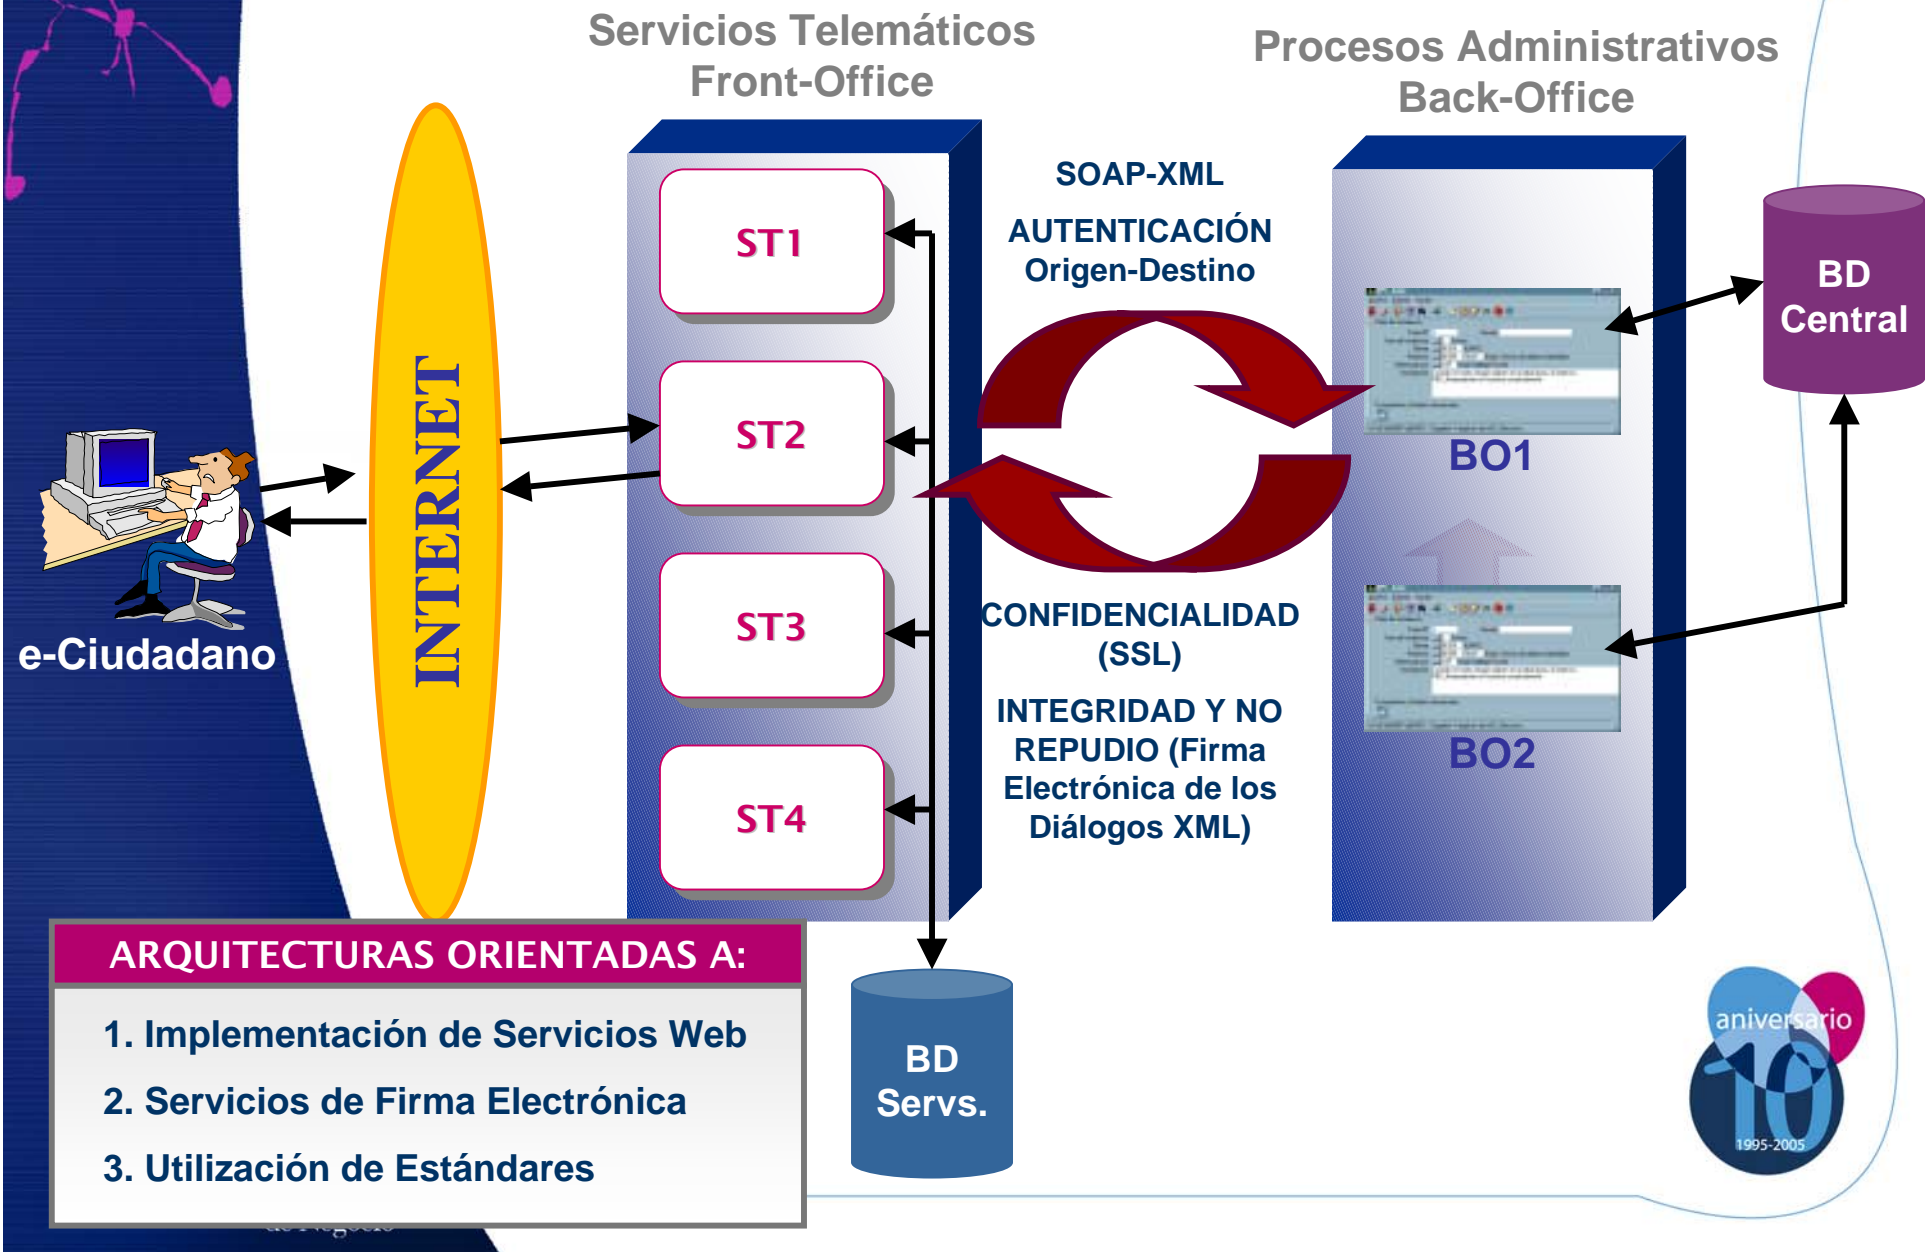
Servicios Telemáticos
Front-Office

Procesos Administrativos
Back-Office

ST1

ST2

ST3

ST4

SOAP-XML

AUTENTICACIÓN
Origen-Destino

CONFIDENCIALIDAD
(SSL)

INTEGRIDAD Y NO REPUDIO (Firma Electrónica de los Diálogos XML)

BO1

BO2

BD
Central

INTERNET

e-Ciudadano

ARQUITECTURAS ORIENTADAS A:

1. Implementación de Servicios Web

2. Servicios de Firma Electrónica

3. Utilización de Estándares

BD
Servs.

aniversario
10
1995-2005